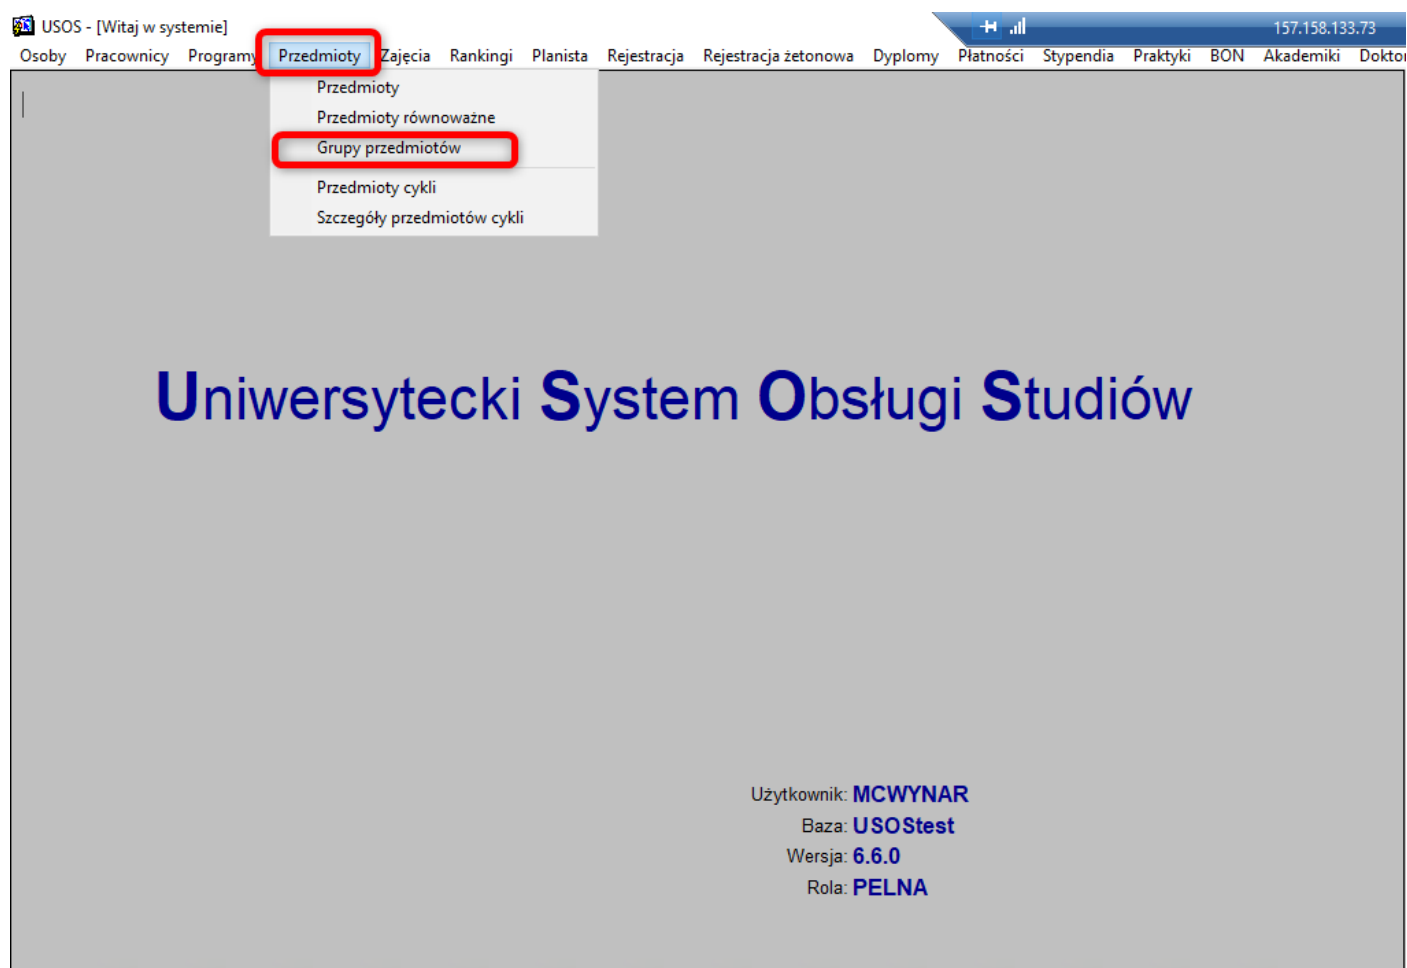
USOS - [Witaj w systemie]

157.158.133.73

Osoby Pracownicy Programy Przedmioty Zajęcia Rankingi Planista Rejestracja Rejestracja żetonowa Dyplomy Płatności Stypendia Praktyki BON Akademiki Doktor

Przedmioty
Przedmioty równoważne
Grupy przedmiotów
Przedmioty cykli
Szczegóły przedmiotów cykli

Uniwersytecki System Obsługi Studiów

Użytkownik: MCWYNAR
Baza: USOStest
Wersja: 6.6.0
Rola: PELNA